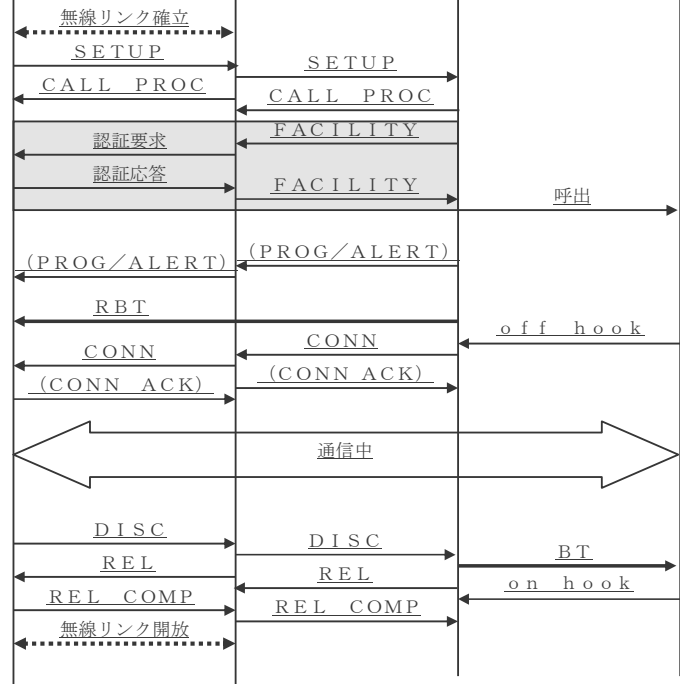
無線リンク確立
SETUP
SETUP
CALL PROC
CALL PROC
FACILITY
認証要求
認証応答
FACILITY
呼出
(PROG/ALERT)
(PROG/ALERT)
RBT
off hook
CONN
CONN
(CONN ACK)
(CONN ACK)
通信中
DISC
DISC
BT
REL
REL
on hook
REL COMP
REL COMP
無線リンク開放